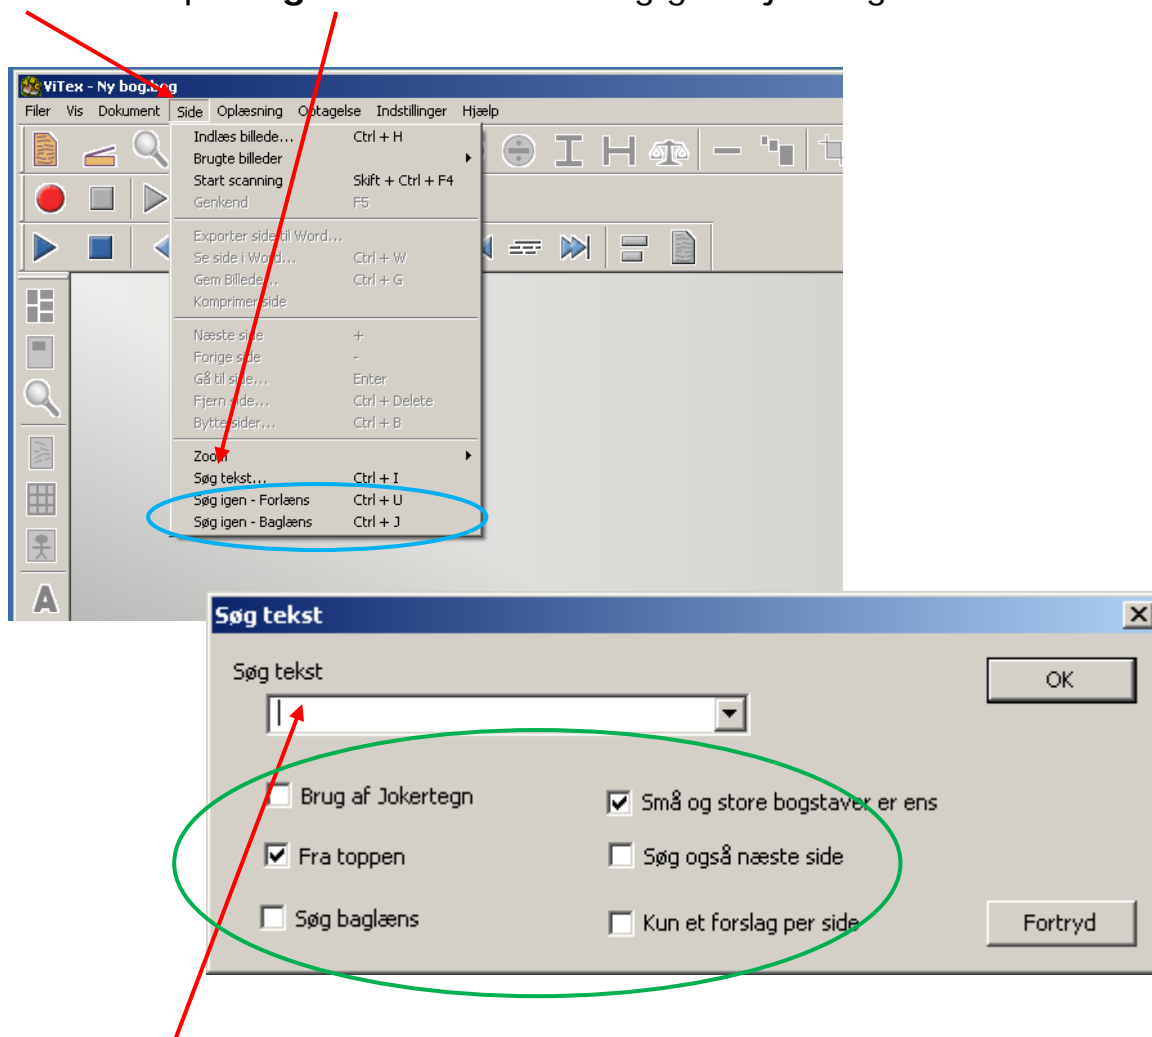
ViTex - Ny bog.bog

Filer Vis Dokument Side Oplæsning Optagelse Indstillinger Hjælp

Indlæs billede... Ctrl + H
Brugte billeder
Start scanning Skift + Ctrl + F4
Genkend F5
Exporter side til Word...
Se side i Word... Ctrl + W
Gem Billede... Ctrl + G
Komprimer side
Næste side +
Forige side -
Gå til side... Enter
Fjern side... Ctrl + Delete
Bytte sider... Ctrl + B
Zoom
Søg tekst... Ctrl + I
Søg igen - Forlæns Ctrl + U
Søg igen - Baglæns Ctrl + J

Søg tekst

Søg tekst

OK

Brug af Jokertegn
Små og store bogstaver er ens
Fra toppen
Søg også næste side
Søg baglæns
Kun et forslag per side

Fortryd